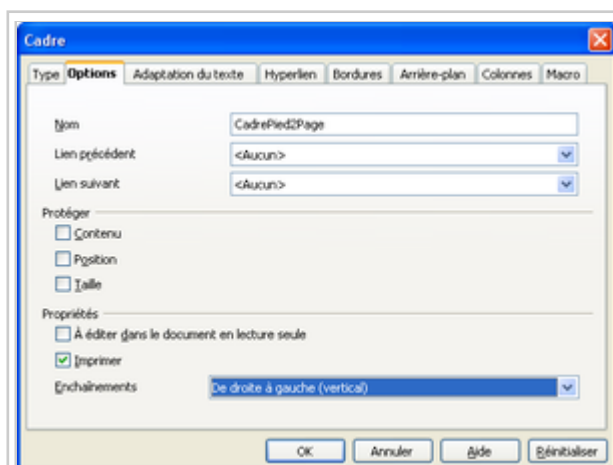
Cadre

Type | Options | Adaptation du texte | Hyperlien | Bordures | Arrière-plan | Colonnes | Macro

Nom CadrePied2Page

Lien précédent <Aucun>

Lien suivant <Aucun>

Protéger

Contenu

Position

Taille

Propriétés

À éditer dans le document en lecture seule

Imprimer

Enchaînements De droite à gauche (vertical)

OK Annuler Aide Réinitialiser